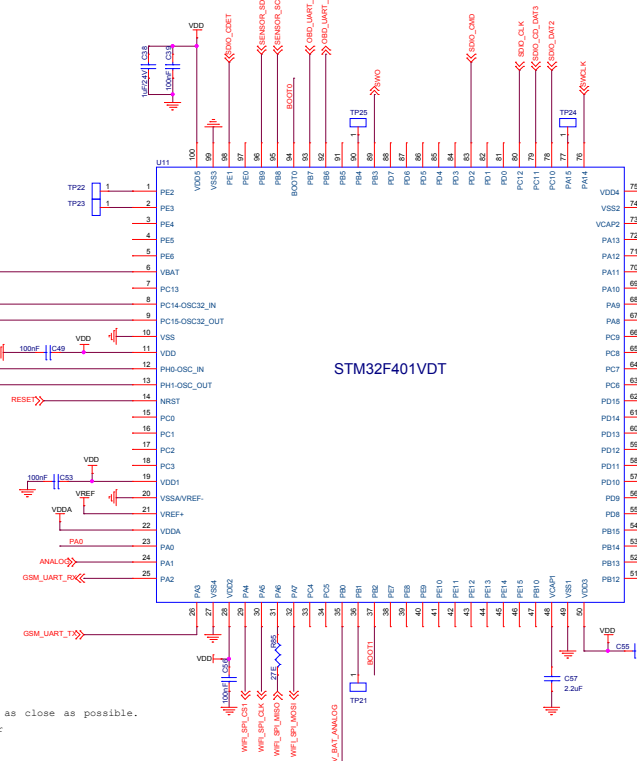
VDD
C36
1uF/24V
C35
100nF
SDIO_CDET
SENSOR_SD
SENSOR_SC
OBD_UART_
OBD_UART_
BOOT0
SWO
TP25
SDIO_CMD
SDIO_CLK
SDIO_CD_DAT3
SDIO_DAT2
TP24
SWCLK

U11
100 VDD5
99 VSS3
98 PE1
97 PE0
96 PB9
95 PB8
94 BOOT0
93 PB7
92 PB6
91 PB5
90 PB4
89 PB3
88 PD7
87 PD6
86 PD5
85 PD4
84 PD3
83 PD2
82 PD1
81 PD0
80 PC12
79 PC11
78 PC10
77 PA15
76 PA14

TP22
TP23
1 PE2
2 PE3
3 PE4
4 PE5
5 PE6
6 VBAT
7 PC13
8 PC14-OSC32_IN
9 PC15-OSC32_OUT
10 VSS
100nF C49 VDD
11 VDD
12 PH0-OSC_IN
13 PH1-OSC_OUT
RESET 14 NRST
15 PC0
16 PC1
17 PC2
18 PC3
VDD
100nF C53
19 VDD1
VREF
20 VSSA/VREF-
21 VREF+
VDDA
22 VDDA
PA0 23 PA0
ANALOG 24 PA1
GSM_UART_RX 25 PA2

STM32F401VDT

VDD4 75
VSS2 74
VCAP2 73
PA13 72
PA12 71
PA11 70
PA10 69
PA9 68
PA8 67
PC9 66
PC8 65
PC7 64
PC6 63
PD15 62
PD14 61
PD13 60
PD12 59
PD11 58
PD10 57
PD9 56
PD8 55
PB15 54
PB14 53
PB13 52
PB12 51

26 PA3
27 VSS4
28 VDD2
29 PA4
30 PA5
31 PA6
32 PA7
33 PC4
34 PC5
35 PB0
36 PB1
37 PB2
38 PE7
39 PE8
40 PE9
41 PE10
42 PE11
43 PE12
44 PE13
45 PE14
46 PE15
47 PB10
48 VCAP1
49 VSS1
50 VDD3

GSM_UART_TX
VDD
C54
100nF
R85
27E
WIFI_SPI_CS1
WIFI_SPI_CLK
WIFI_SPI_MISO
WIFI_SPI_MOSI
V_BAT_ANALOG
TP21
BOOT1
C57
2.2uF
VDD
C55

as close as possible.
F